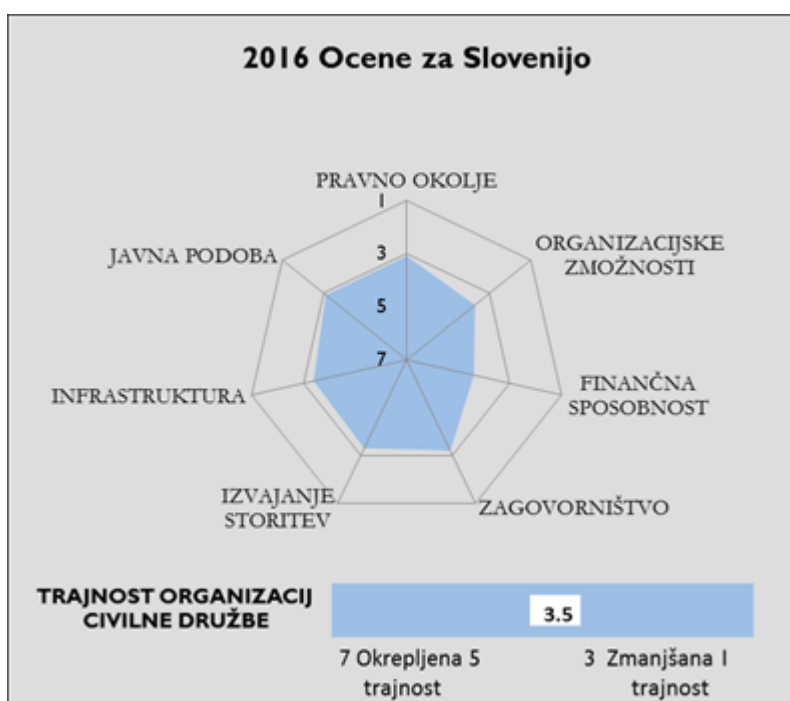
2016 Ocene za Slovenijo

PRAVNO OKOLJE
1
3
5
7
ORGANIZACIJSKE ZMOŽNOSTI
FINANČNA SPOSOBNOST
ZAGOVORNIŠTVO
IZVAJANJE STORITEV
INFRASTRUKTURA
JAVNA PODOBA

TRAJNOST ORGANIZACIJ CIVILNE DRUŽBE
3.5
7 Okrepljena 5 trajnost
3 Zmanjšana 1 trajnost